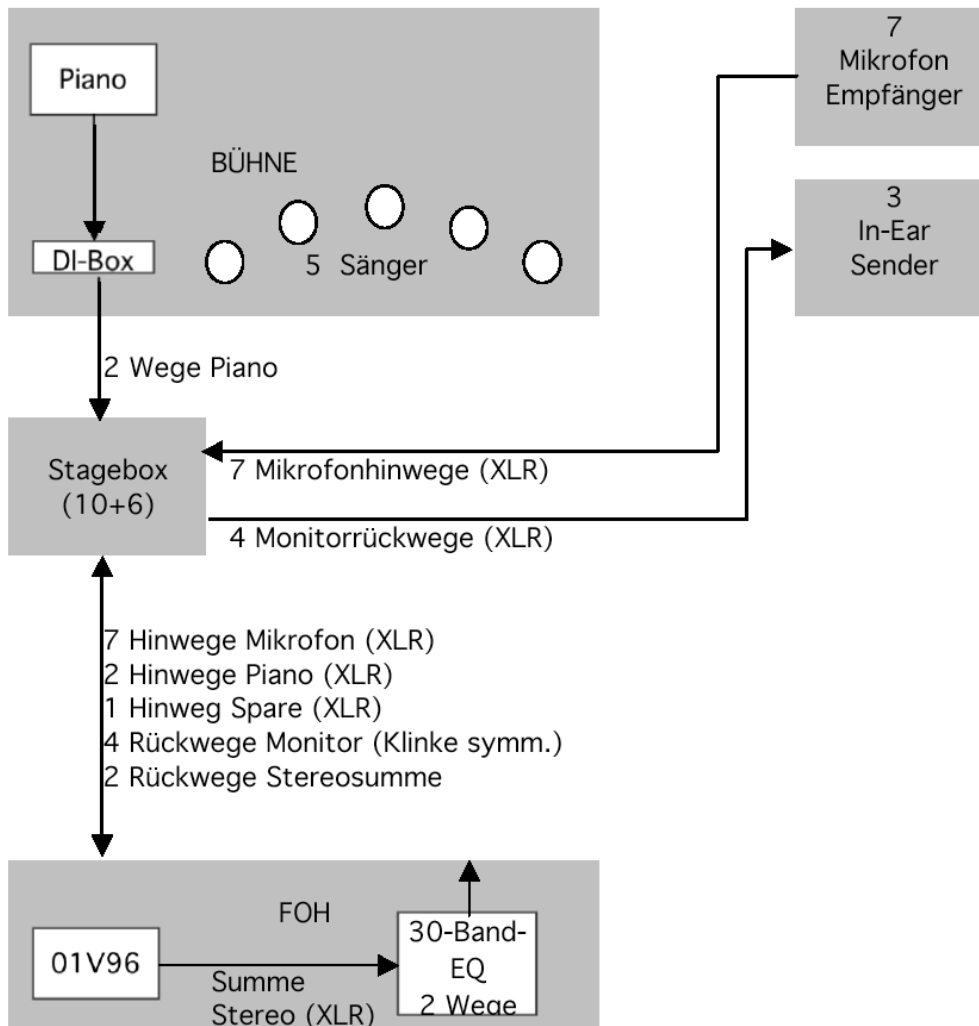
Piano

BÜHNE

DI-Box

5 Sänger

7
Mikrofon
Empfänger

3
In-Ear
Sender

2 Wege Piano

Stagebox
(10+6)

7 Mikrofonhinwege (XLR)

4 Monitorrückwege (XLR)

7 Hinwege Mikrofon (XLR)
2 Hinwege Piano (XLR)
1 Hinweg Spare (XLR)
4 Rückwege Monitor (Klinke symm.)
2 Rückwege Stereosumme

FOH

01V96

Summe
Stereo (XLR)

30-Band-
EQ
2 Wege